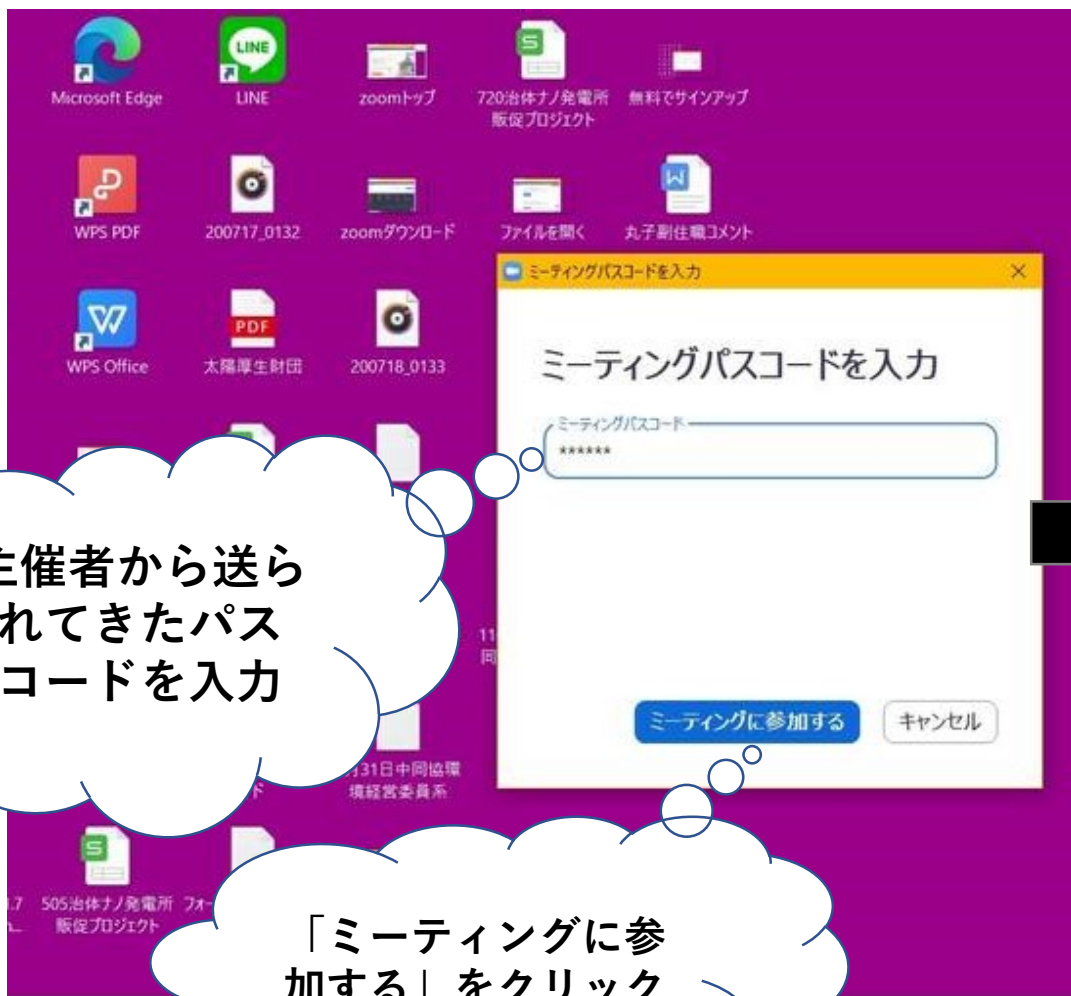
Microsoft Edge

LINE

LINE

zoomトップ

720治体ナノ発電所 販促プロジェクト

無料でサインアップ

WPS PDF

200717_0132

zoomダウンロード

ファイルを開く

丸子副住職コメント

WPS Office

PDF

太陽厚生財団

200718_0133

ミーティングパスコードを入力

ミーティングパスコードを入力

ミーティングパスコード

******

主催者から送られてきたパスコードを入力

11

同

ミーティングに参加する

キャンセル

31日中間協環境経営委員系

ド

7

505治体ナノ発電所 販促プロジェクト

フォ

「ミーティングに参加する」をクリック